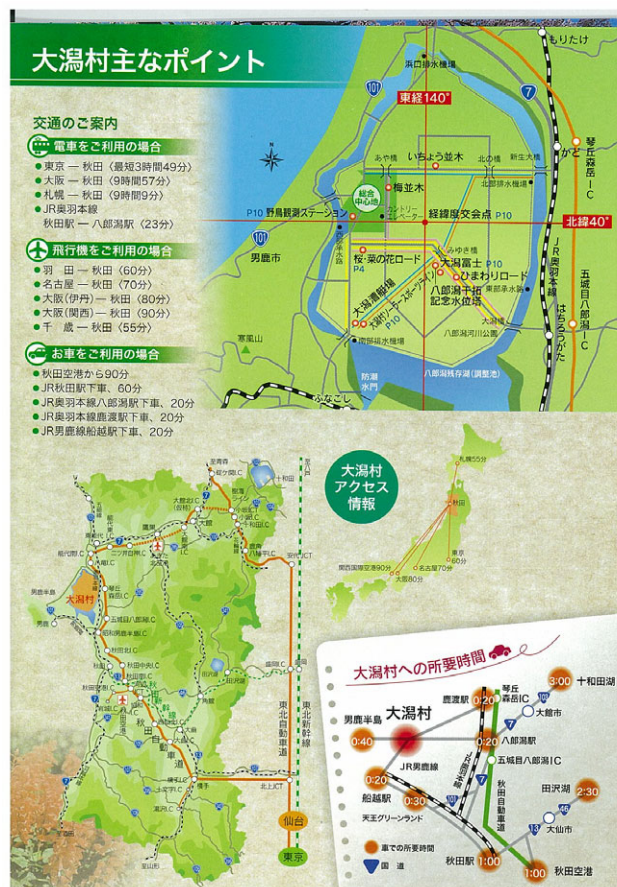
大潟村主なポイント

交通のご案内

電車をご利用の場合
● 東京 — 秋田（最短3時間49分）
● 大阪 — 秋田（9時間57分）
● 札幌 — 秋田（9時間9分）
● JR奥羽本線 秋田駅 — 八郎潟駅（23分）

飛行機をご利用の場合
● 羽　田 — 秋田（60分）
● 名古屋 — 秋田（70分）
● 大阪(伊丹) — 秋田（80分）
● 大阪(関西) — 秋田（90分）
● 千　歳 — 秋田（55分）

お車をご利用の場合
● 秋田空港から90分
● JR秋田駅下車、60分
● JR奥羽本線八郎潟駅下車、20分
● JR奥羽本線鹿渡駅下車、20分
● JR男鹿線船越駅下車、20分

もりたけ
浜口排水機場
東経140°
あやめ橋
いちょう並木
北の橋
新生大橋
北部排水機場
琴丘森岳IC
かど
総合中心地
梅並木
カントリーエレベーター
P10
野鳥観測ステーション
経緯度交会点
P10
北緯40°
男鹿市
桜・菜の花ロード
みゆき橋
大潟富士
ひまわりロード
八郎潟干拓記念水位塔
大潟橋
八郎潟防潮水門
大潟草原
大潟村ソーラースポーツライン
P10
南部排水機場
八郎潟河川公園
寒風山
防潮水門
八郎潟残存湖（調整池）
ふなこし
五城目八郎潟IC
JR奥羽本線
はちろうがた

大潟村アクセス情報
大潟村
十和田
東北自動車道
東北新幹線
仙台
東京
北上JCT

大潟村への所要時間
男鹿半島
大潟村
鹿渡駅
琴丘森岳IC
0:20
0:40
0:20
八郎潟駅
大館市
3:00 十和田湖
JR男鹿線
0:20
船越駅
0:30
五城目八郎潟IC
JR奥羽本線
秋田自動車道
田沢湖
2:30
天王グリーンランド
大仙市
車での所要時間
国道
秋田駅
1:00
1:00 秋田空港